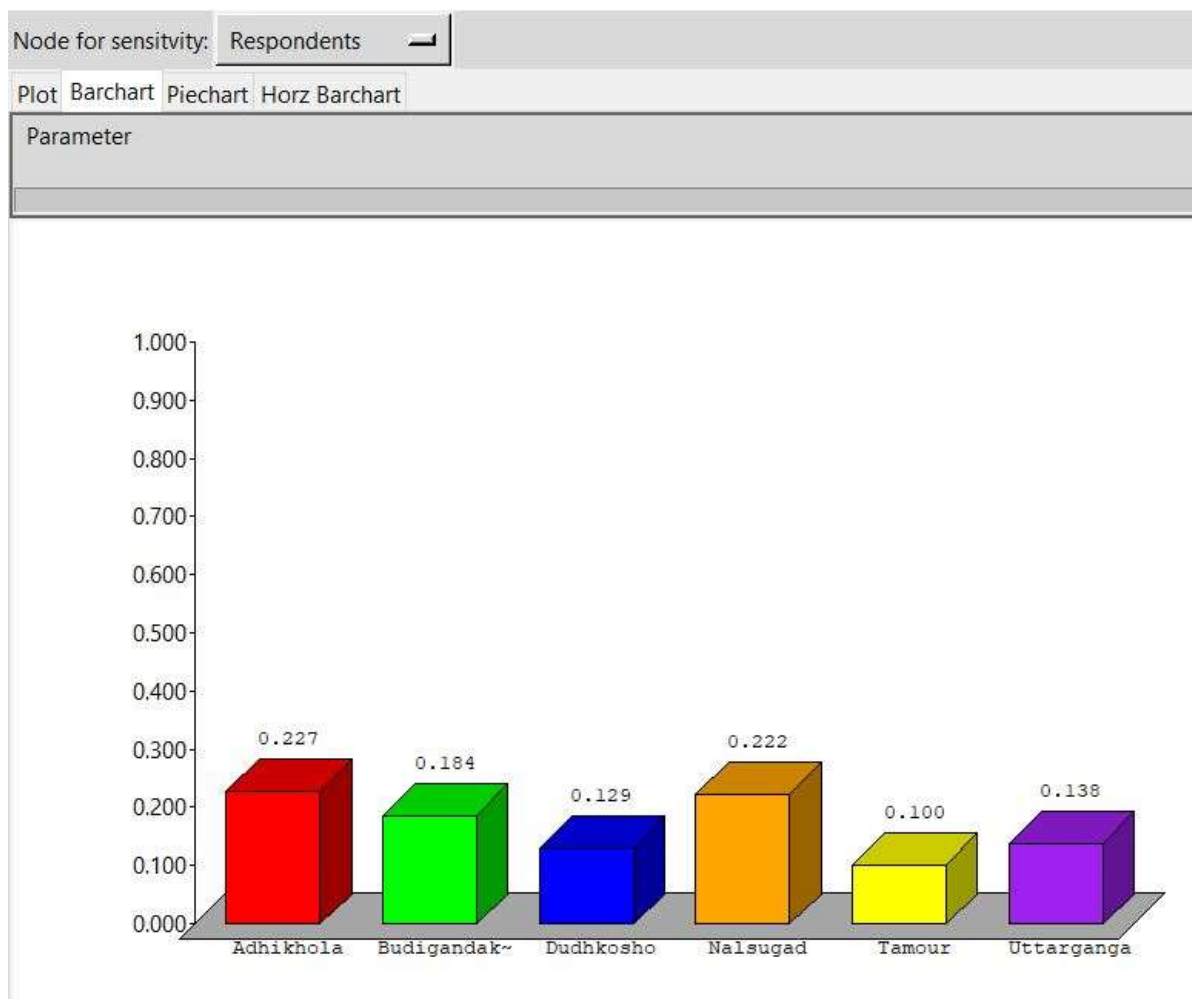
Node for sensitvity: Respondents

Plot Barchart Piechart Horz Barchart

Parameter

1.000
0.900
0.800
0.700
0.600
0.500
0.400
0.300
0.200
0.100
0.000

0.227
0.184
0.129
0.222
0.100
0.138

Adhikhola Budigandak~ Dudhkosho Nalsugad Tamour Uttarganga